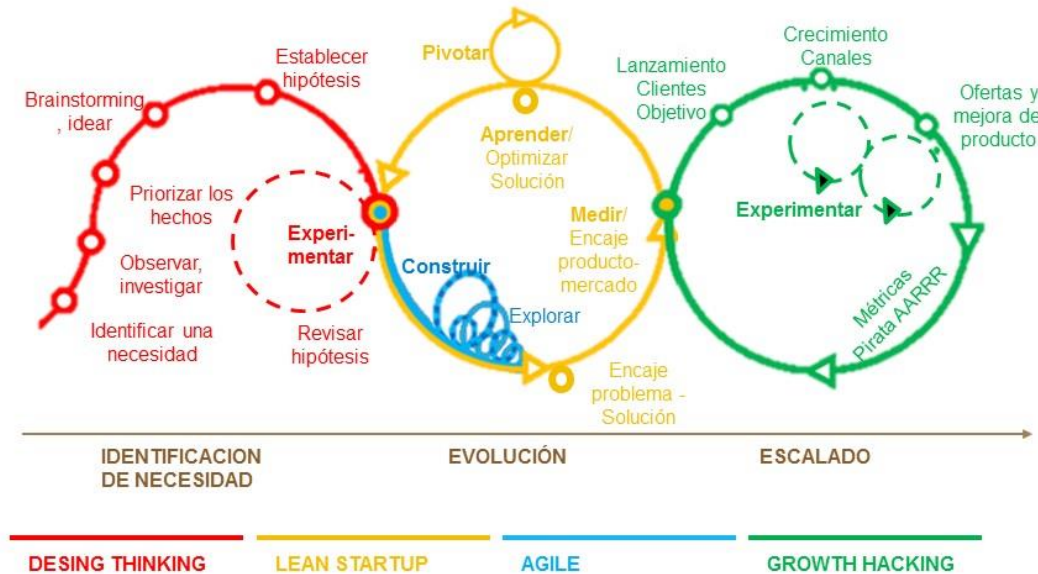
Brainstorming, idear

Establecer hipótesis

Priorizar los hechos

Observar, investigar

Identificar una necesidad

Experimentar

Revisar hipótesis

Pivotar

Aprender/ Optimizar Solución

Medir/ Encaje producto-mercado

Construir

Explorar

Encaje problema - Solución

Lanzamiento Clientes Objetivo

Crecimiento Canales

Ofertas y mejora de producto

Experimentar

Métricas Pirata AARRR

IDENTIFICACION DE NECESIDAD

EVOLUCIÓN

ESCALADO

DESING THINKING

LEAN STARTUP

AGILE

GROWTH HACKING